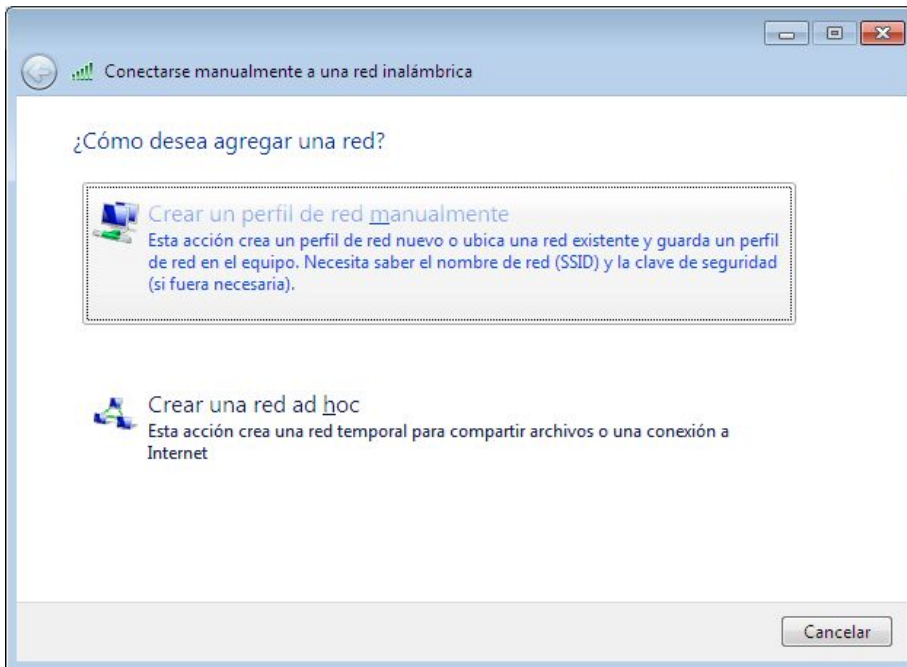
Conectarse manualmente a una red inalámbrica

¿Cómo desea agregar una red?

Crear un perfil de red manualmente
Esta acción crea un perfil de red nuevo o ubica una red existente y guarda un perfil de red en el equipo. Necesita saber el nombre de red (SSID) y la clave de seguridad (si fuera necesaria).

Crear una red ad hoc
Esta acción crea una red temporal para compartir archivos o una conexión a Internet

Cancelar